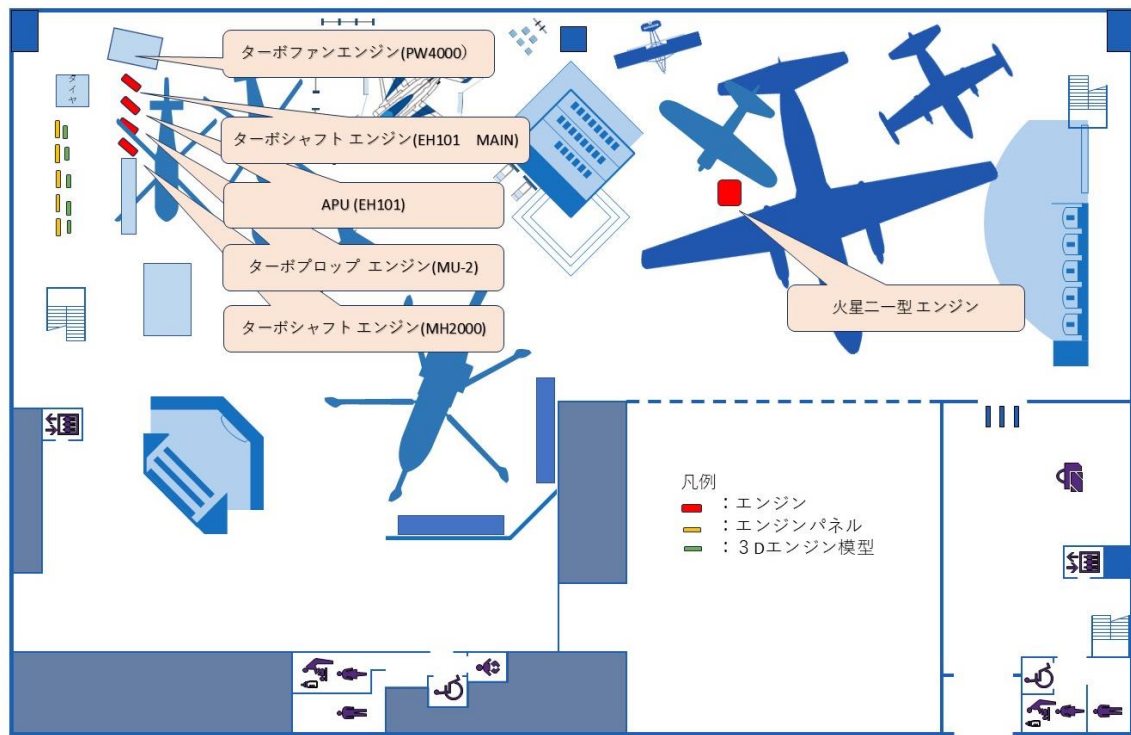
タイヤ

ターボファンエンジン(PW4000)

ターボシャフト エンジン(EH101　MAIN)

APU (EH101)

ターボプロップ エンジン(MU-2)

ターボシャフト エンジン(MH2000)

火星二一型 エンジン

凡例
：エンジン
：エンジンパネル
：３Dエンジン模型